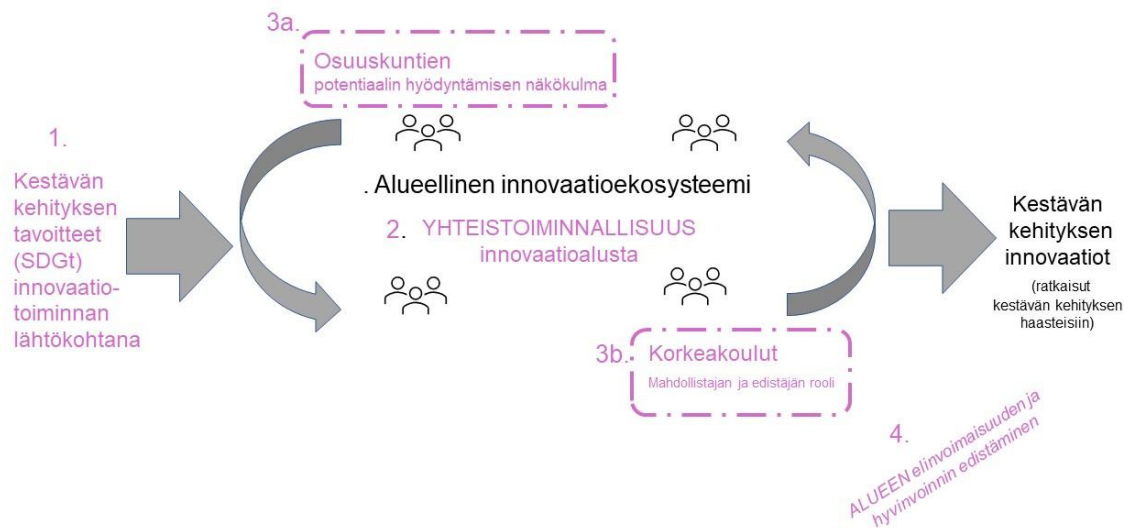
3a.

Osuuskuntien
potentiaalin hyödyntämisen näkökulma

1.

Kestävän kehityksen tavoitteet (SDGt) innovaatio-toiminnan lähtökohtana

. Alueellinen innovaatioekosysteemi

2. YHTEISTOIMINNALLISUUS
innovaatioalusta

Kestävän kehityksen innovaatiot

(ratkaisut kestävän kehityksen haasteisiin)

3b. Korkeakoulut
Mahdollistajan ja edistäjän rooli

4.

ALUEEN elinvoimaisuuden ja hyvinvoinnin edistäminen